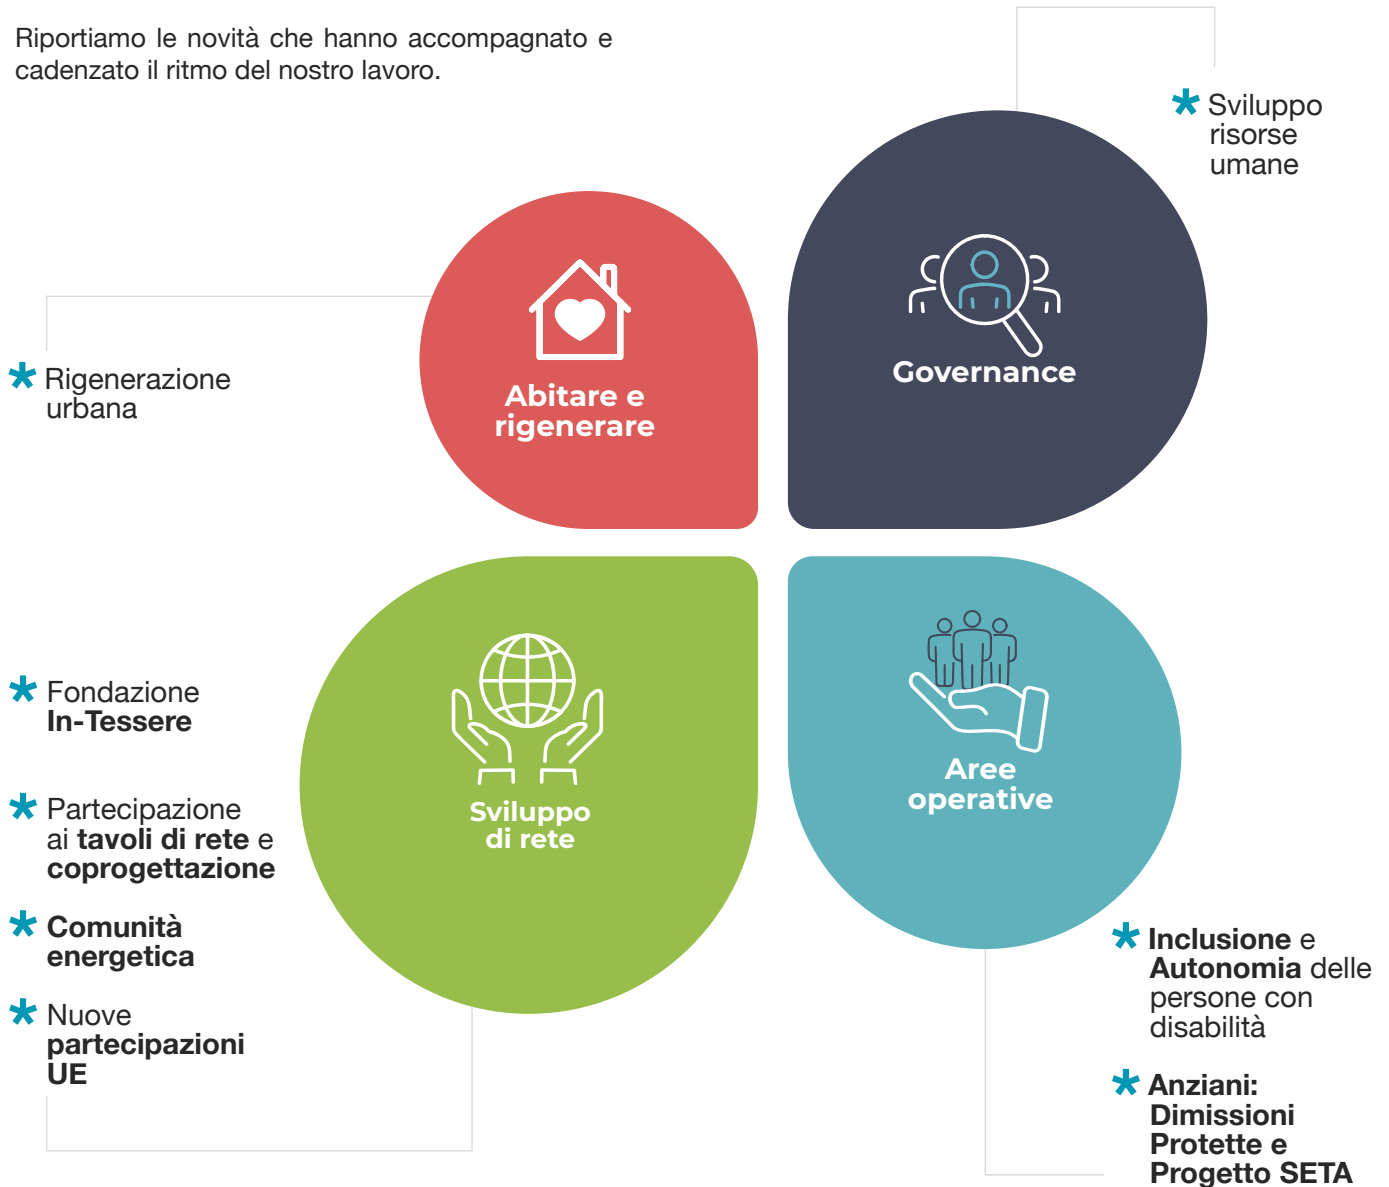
Riportiamo le novità che hanno accompagnato e cadenzato il ritmo del nostro lavoro.

* Sviluppo risorse umane

Abitare e rigenerare

Governance

* Rigenerazione urbana

Sviluppo di rete

Aree operative

* Fondazione **In-Tessere**

* Partecipazione ai **tavoli di rete** e **coprogettazione**

* **Comunità energetica**

* Nuove **partecipazioni UE**

* **Inclusione** e **Autonomia** delle persone con disabilità

* **Anziani: Dimissioni Protette e Progetto SETA**